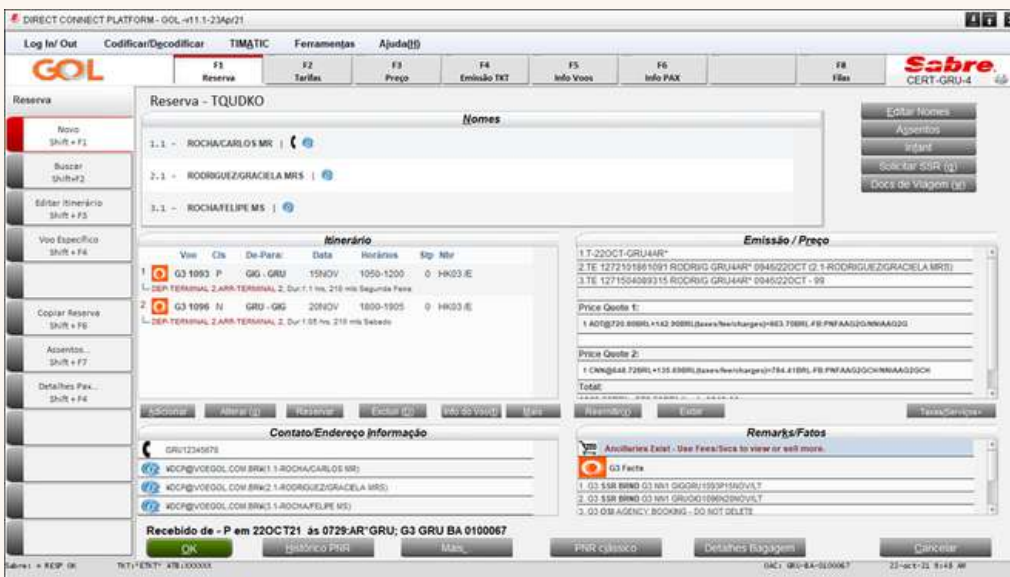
DIRECT CONNECT PLATFORM - GOL -v11.1-23Apr21

Log In/ Out Codificar/Decodificar TIMATIC Ferramentas Ajuda(H)

GOL

F1 Reserva | F2 Tarifas | F3 Preço | F4 Emissão TKT | F5 Info Voos | F6 Info PAX | F8 Filas

Sabre. CERT-GRU-4

Reserva

Novo Shift + F1

Buscar Shift+F2

Editar Itinerário Shift + F3

Voo Específico Shift + F4

Copiar Reserva Shift + F6

Assentos... Shift + F7

Detalhes Pax... Shift + F4

Reserva - TQUDKO

Nomes

1.1 - ROCHA/CARLOS MR |

2.1 - RODRIGUEZ/GRACIELA MRS |

3.1 - ROCHA/FELIPE MS |

Editar Nomes
Assentos
Infant
Solicitar SSR (Q)
Docs de Viagem (W)

Itinerário

| | Voo | Cls | De-Para: | Data | Horários | Stp | Nbr |
|---|---|---|---|---|---|---|---|
| 1 | G3 1093 | P | GIG - GRU | 15NOV | 1050-1200 | 0 | HK03 E |
| 2 | G3 1096 | N | GRU - GIG | 20NOV | 1800-1905 | 0 | HK03 E |

DEP-TERMINAL 2 ARR-TERMINAL 2, Dur:1.1 hrs, 210 mls Segunda Feira
DEP-TERMINAL 2 ARR-TERMINAL 2, Dur:1.05 hrs, 210 mls Sabado

Adicionar | Alterar (J) | Reservar | Excluir (D) | Info do Voo (I) | Mais

Emissão / Preço

1.T-22OCT-GRU4AR*
2.TE 1272101861091 RODR/G GRU4AR* 0946/22OCT (2.1-RODRIGUEZ/GRACIELA MRS)
3.TE 1271504089315 RODR/G GRU4AR* 0946/22OCT - 99

Price Quote 1:
1 ADT@720.00BRL+142.90BRL(taxes/fee/charges)=863.70BRL FB PNFAAG2G/NNIAAG2G

Price Quote 2:
1 CNN@648.72BRL+135.69BRL(taxes/fee/charges)=784.41BRL FB PNFAAG2GCH/NNIAAG2GCH

Total:

Reemitir(Q) | Exibir | Taxas/Serviços+

Contato/Endereço Informação

GRU12345678
XDCP@VOEGOL.COM.BR#(1.1-ROCHA/CARLOS MR)
XDCP@VOEGOL.COM.BR#(2.1-RODRIGUEZ/GRACIELA MRS)
XDCP@VOEGOL.COM.BR#(3.1-ROCHA/FELIPE MS)

Remarks/Fatos

Ancillaries Exist - Use Fees/Svcs to view or sell more.
G3 Facts
1. G3 SSR BRNO G3 NN1 GIGGRU1093P15NOV/LT
2. G3 SSR BRNO G3 NN1 GRUGIG1096N20NOV/LT
3. G3 OSI AGENCY BOOKING - DO NOT DELETE

Recebido de - P em 22OCT21 às 0729:AR*GRU; G3 GRU BA 0100067

OK | Histórico PNR | Mais | PNR clássico | Detalhes Bagagem | Cancelar

Sabre: + RESP OK | TKT:*ETKT* ATB:XXXXXX | OAC: GRU-BA-0100067 | 22-oct-21 9:48 AM